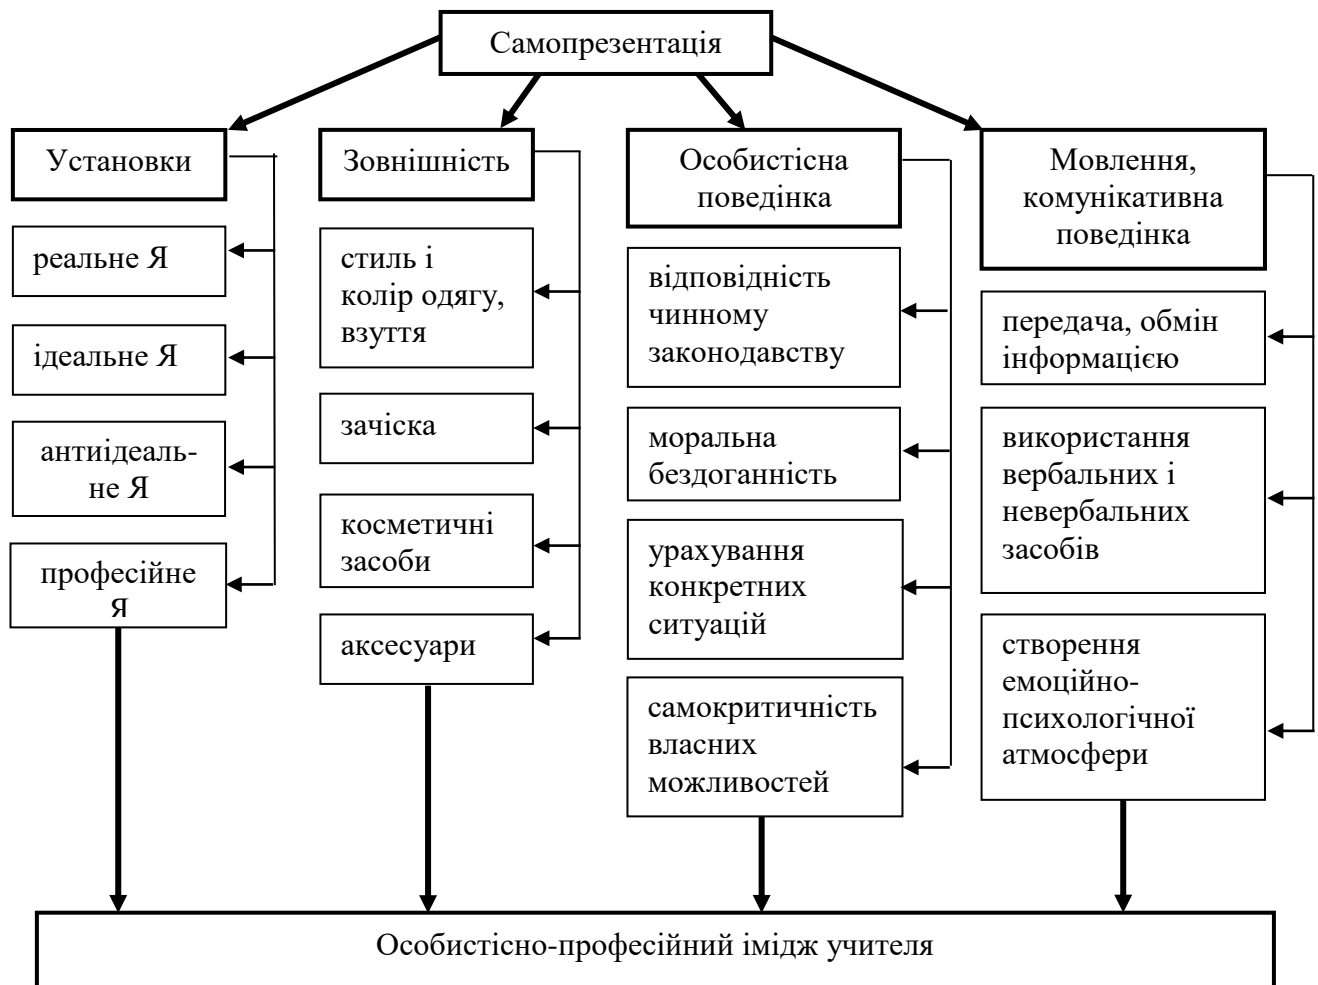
Самопрезентація

Установки

реальне Я

ідеальне Я

антиідеальне Я

професійне Я

Зовнішність

стиль і колір одягу, взуття

зачіска

косметичні засоби

аксесуари

Особистісна поведінка

відповідність чинному законодавству

моральна бездоганність

урахування конкретних ситуацій

самокритичність власних можливостей

Мовлення, комунікативна поведінка

передача, обмін інформацією

використання вербальних і невербальних засобів

створення емоційно-психологічної атмосфери

Особистісно-професійний імідж учителя